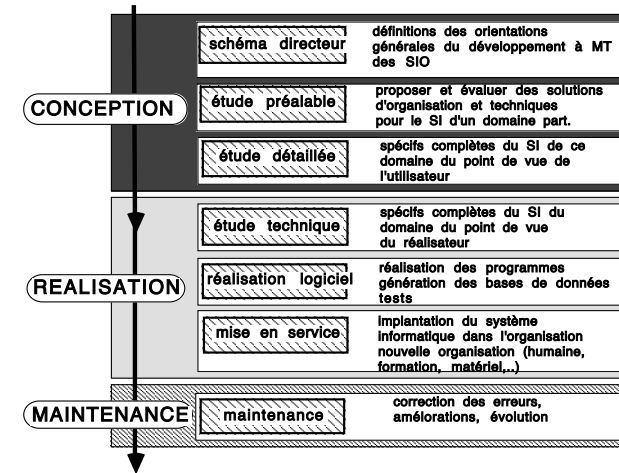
CONCEPTION

schéma directeur

définitions des orientations générales du développement à MT des SIO

étude préalable

proposer et évaluer des solutions d'organisation et techniques pour le SI d'un domaine part.

étude détaillée

spécifs complètes du SI de ce domaine du point de vue de l'utilisateur

REALISATION

étude technique

spécifs complètes du SI du domaine du point de vue du réalisateur

réalisation logiciel

réalisation des programmes génération des bases de données tests

mise en service

implantation du système informatique dans l'organisation nouvelle organisation (humaine, formation, matériel,..)

MAINTENANCE

maintenance

correction des erreurs, améliorations, évolution